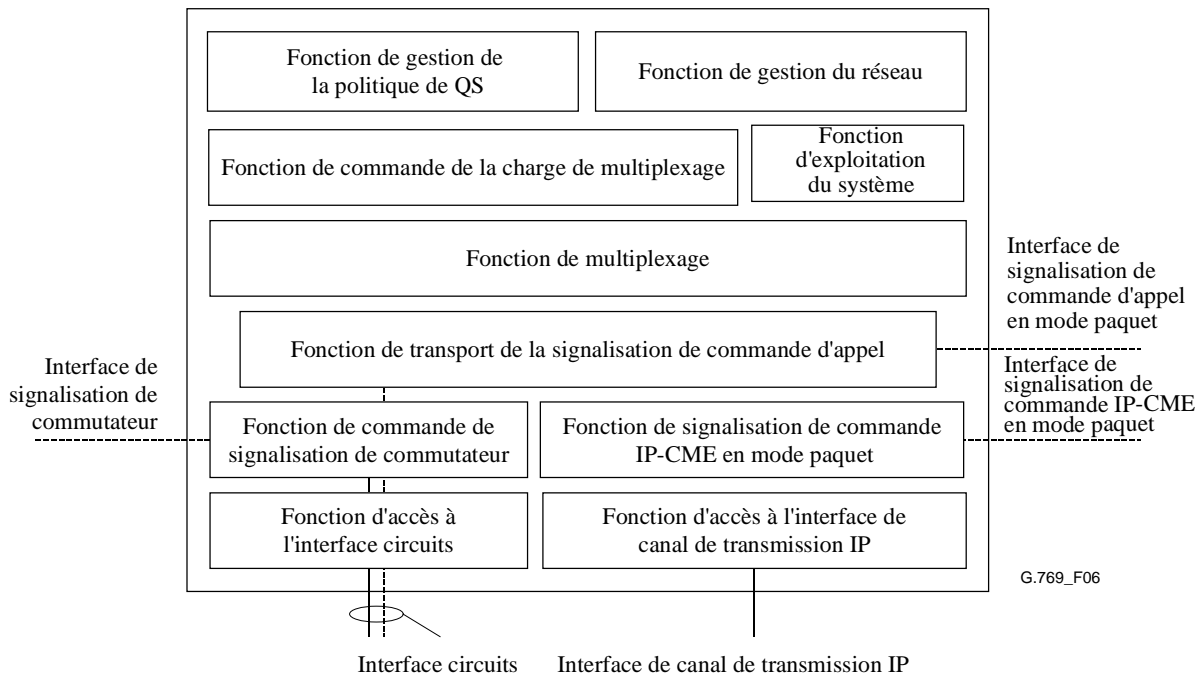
Fonction de gestion de la politique de QS

Fonction de gestion du réseau

Fonction de commande de la charge de multiplexage

Fonction d'exploitation du système

Fonction de multiplexage

Interface de signalisation de commande d'appel en mode paquet

Fonction de transport de la signalisation de commande d'appel

Interface de signalisation de commutateur

Interface de signalisation de commande IP-CME en mode paquet

Fonction de commande de signalisation de commutateur

Fonction de signalisation de commande IP-CME en mode paquet

Fonction d'accès à l'interface circuits

Fonction d'accès à l'interface de canal de transmission IP

G.769_F06

Interface circuits

Interface de canal de transmission IP